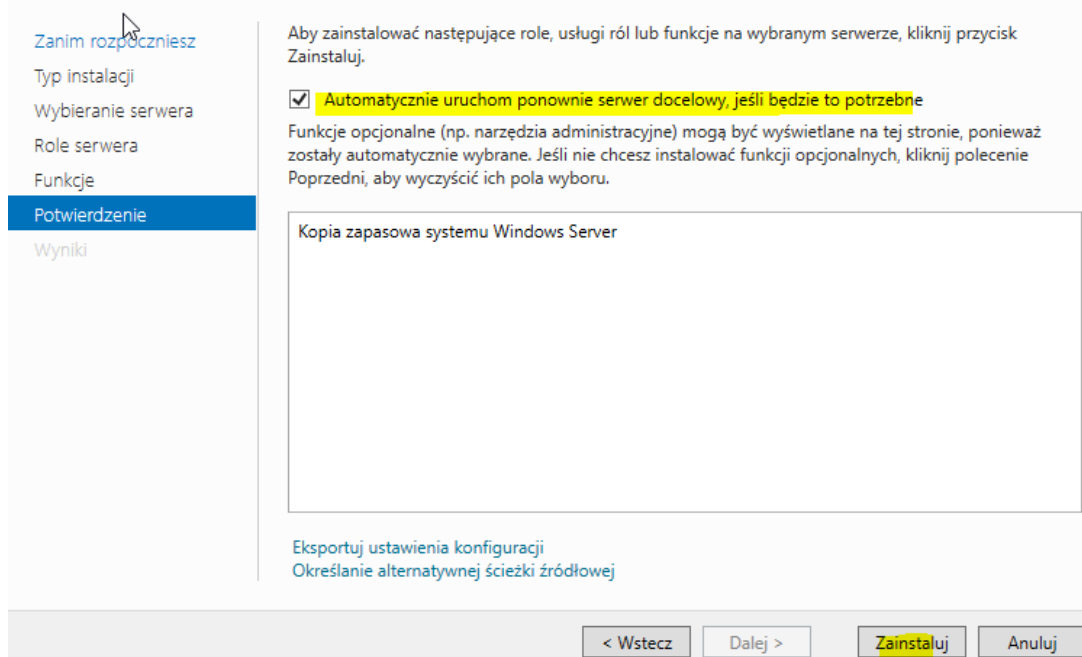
Zanim rozpoczniesz
Typ instalacji
Wybieranie serwera
Role serwera
Funkcje
Potwierdzenie
Wyniki

Aby zainstalować następujące role, usługi ról lub funkcje na wybranym serwerze, kliknij przycisk Zainstaluj.

Automatycznie uruchom ponownie serwer docelowy, jeśli będzie to potrzebne

Funkcje opcjonalne (np. narzędzia administracyjne) mogą być wyświetlane na tej stronie, ponieważ zostały automatycznie wybrane. Jeśli nie chcesz instalować funkcji opcjonalnych, kliknij polecenie Poprzedni, aby wyczyścić ich pola wyboru.

Kopia zapasowa systemu Windows Server

Eksportuj ustawienia konfiguracji
Określanie alternatywnej ścieżki źródłowej

< Wstecz
Dalej >
Zainstaluj
Anuluj